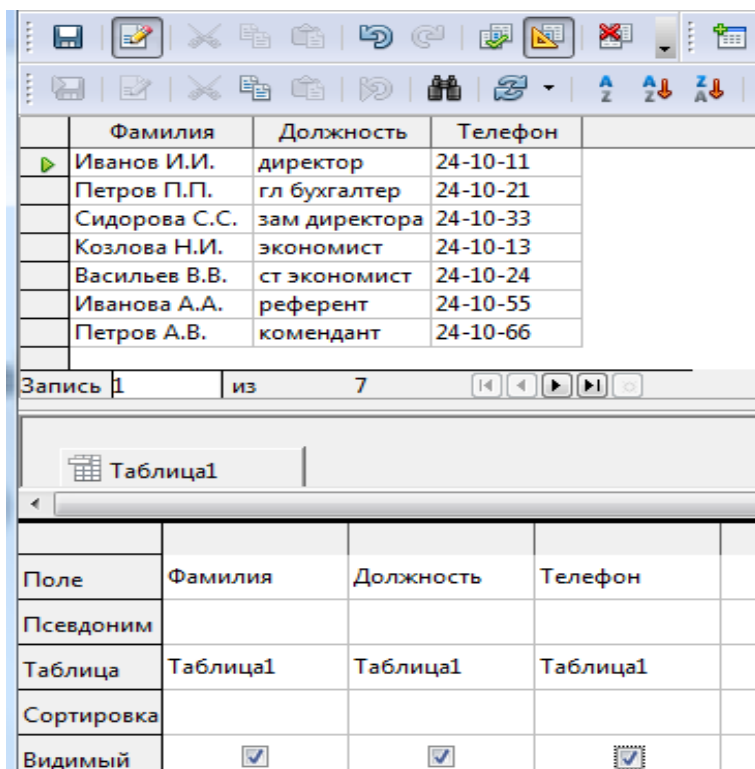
| Фамилия | Должность | Телефон |
|---|---|---|
| Иванов И.И. | директор | 24-10-11 |
| Петров П.П. | гл бухгалтер | 24-10-21 |
| Сидорова С.С. | зам директора | 24-10-33 |
| Козлова Н.И. | экономист | 24-10-13 |
| Васильев В.В. | ст экономист | 24-10-24 |
| Иванова А.А. | референт | 24-10-55 |
| Петров А.В. | комендант | 24-10-66 |

Запись 1 из 7

Таблица1

| | | | |
|---|---|---|---|
| Поле | Фамилия | Должность | Телефон |
| Псевдоним | | | |
| Таблица | Таблица1 | Таблица1 | Таблица1 |
| Сортировка | | | |
| Видимый | ☑ | ☑ | ☑ |